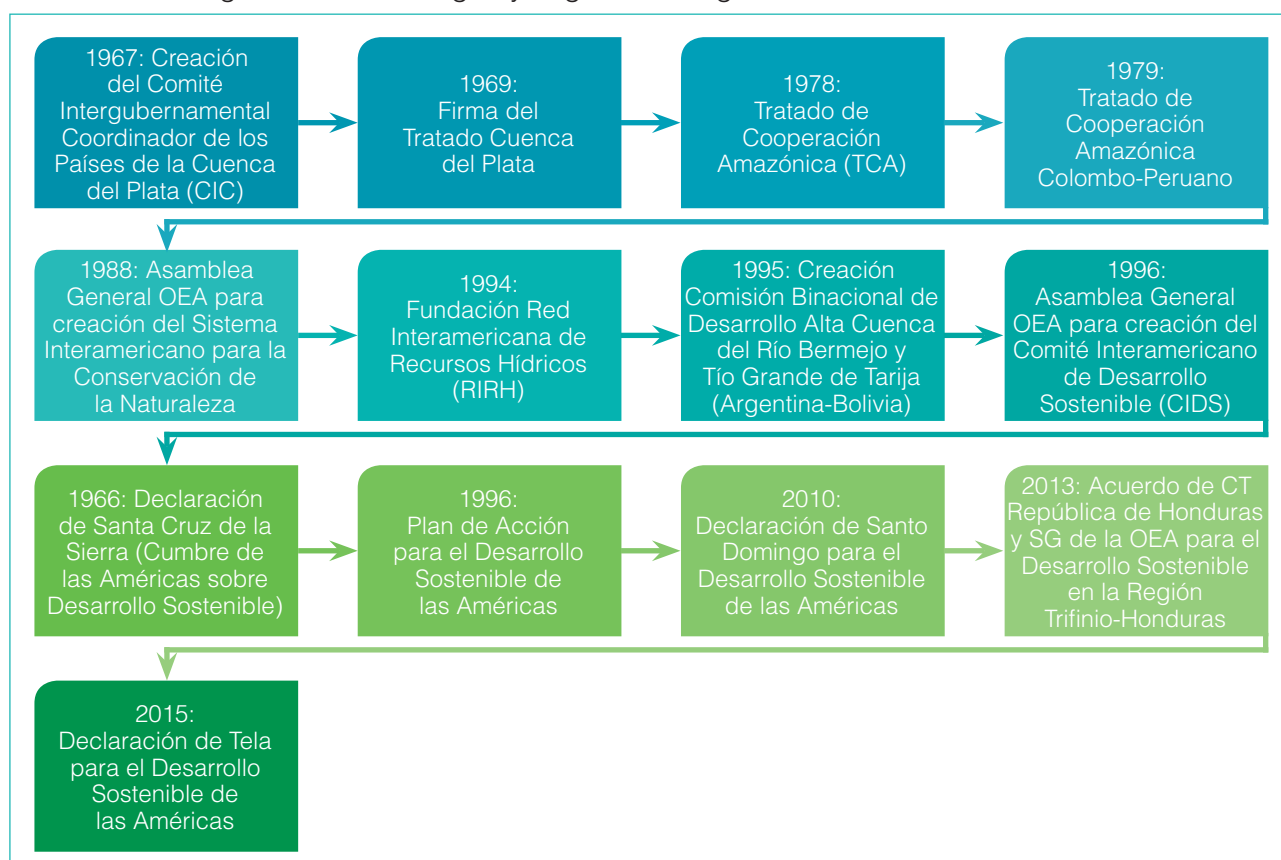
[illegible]

1967: Creación del Comité Intergubernamental Coordinador de los Países de la Cuenca del Plata (CIC)

1969: Firma del Tratado Cuenca del Plata

1978: Tratado de Cooperación Amazónica (TCA)

1979: Tratado de Cooperación Amazónica Colombo-Peruano

1988: Asamblea General OEA para creación del Sistema Interamericano para la Conservación de la Naturaleza

1994: Fundación Red Interamericana de Recursos Hídricos (RIRH)

1995: Creación Comisión Binacional de Desarrollo Alta Cuenca del Río Bermejo y Tío Grande de Tarija (Argentina-Bolivia)

1996: Asamblea General OEA para creación del Comité Interamericano de Desarrollo Sostenible (CIDS)

1966: Declaración de Santa Cruz de la Sierra (Cumbre de las Américas sobre Desarrollo Sostenible)

1996: Plan de Acción para el Desarrollo Sostenible de las Américas

2010: Declaración de Santo Domingo para el Desarrollo Sostenible de las Américas

2013: Acuerdo de CT República de Honduras y SG de la OEA para el Desarrollo Sostenible en la Región Trifinio-Honduras

2015: Declaración de Tela para el Desarrollo Sostenible de las Américas